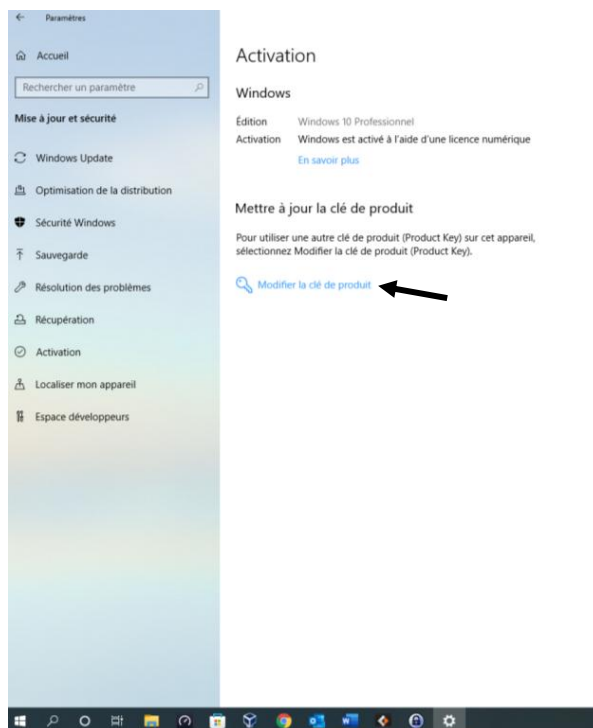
Paramètres

Accueil

Rechercher un paramètre

Mise à jour et sécurité

Windows Update

Optimisation de la distribution

Sécurité Windows

Sauvegarde

Résolution des problèmes

Récupération

Activation

Localiser mon appareil

Espace développeurs

Activation

Windows

Édition Windows 10 Professionnel

Activation Windows est activé à l'aide d'une licence numérique

En savoir plus

Mettre à jour la clé de produit

Pour utiliser une autre clé de produit (Product Key) sur cet appareil, sélectionnez Modifier la clé de produit (Product Key).

Modifier la clé de produit